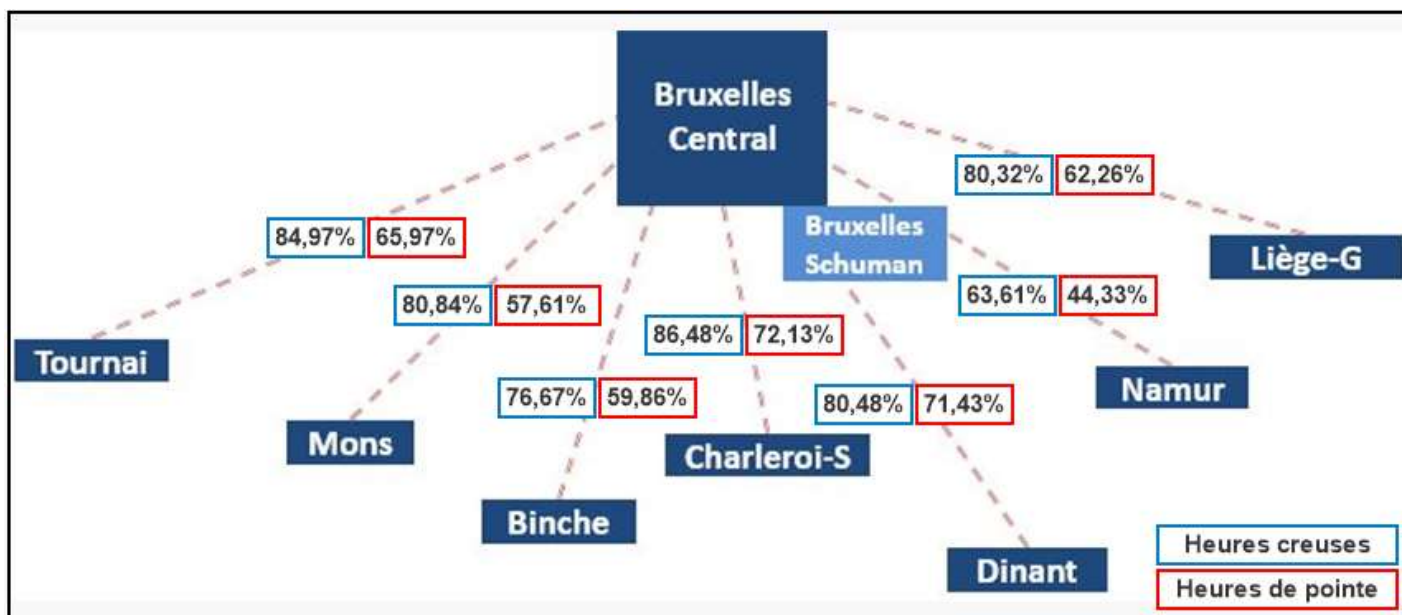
Bruxelles Central

80,32% 62,26%

Bruxelles Schuman

84,97% 65,97%

Liège-G

63,61% 44,33%

80,84% 57,61%

86,48% 72,13%

Tournai

Namur

76,67% 59,86%

80,48% 71,43%

Mons

Charleroi-S

Binche

Dinant

Heures creuses

Heures de pointe